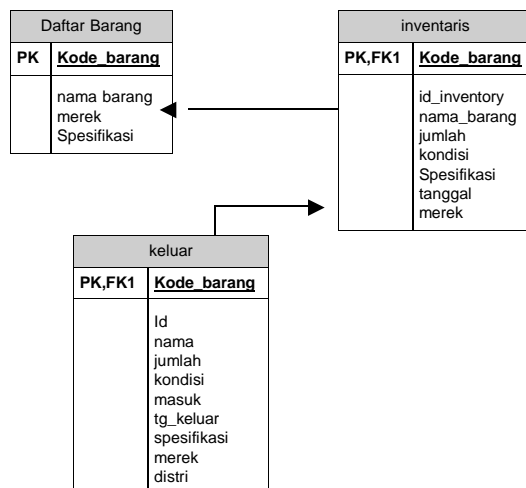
Daftar Barang

| PK | Kode_barang |
|---|---|
| | nama barang<br>merek<br>Spesifikasi |

inventaris

| PK,FK1 | Kode_barang |
|---|---|
| | id_inventory<br>nama_barang<br>jumlah<br>kondisi<br>Spesifikasi<br>tanggal<br>merek |

keluar

| PK,FK1 | Kode_barang |
|---|---|
| | Id<br>nama<br>jumlah<br>kondisi<br>masuk<br>tg_keluar<br>spesifikasi<br>merek<br>distri |